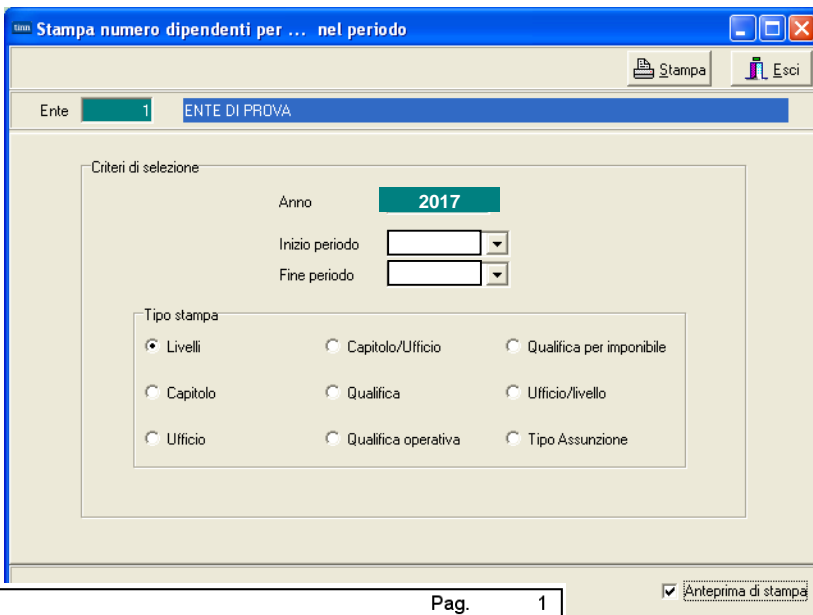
Stampa numero dipendenti per ... nel periodo

Stampa

Esci

Ente 1 ENTE DI PROVA

Criteri di selezione

Anno 2017

Inizio periodo

Fine periodo

Tipo stampa

Livelli

Capitolo/Ufficio

Qualifica per imponibile

Capitolo

Qualifica

Ufficio/livello

Ufficio

Qualifica operativa

Tipo Assunzione

Anteprima di stampa

Pag. 1